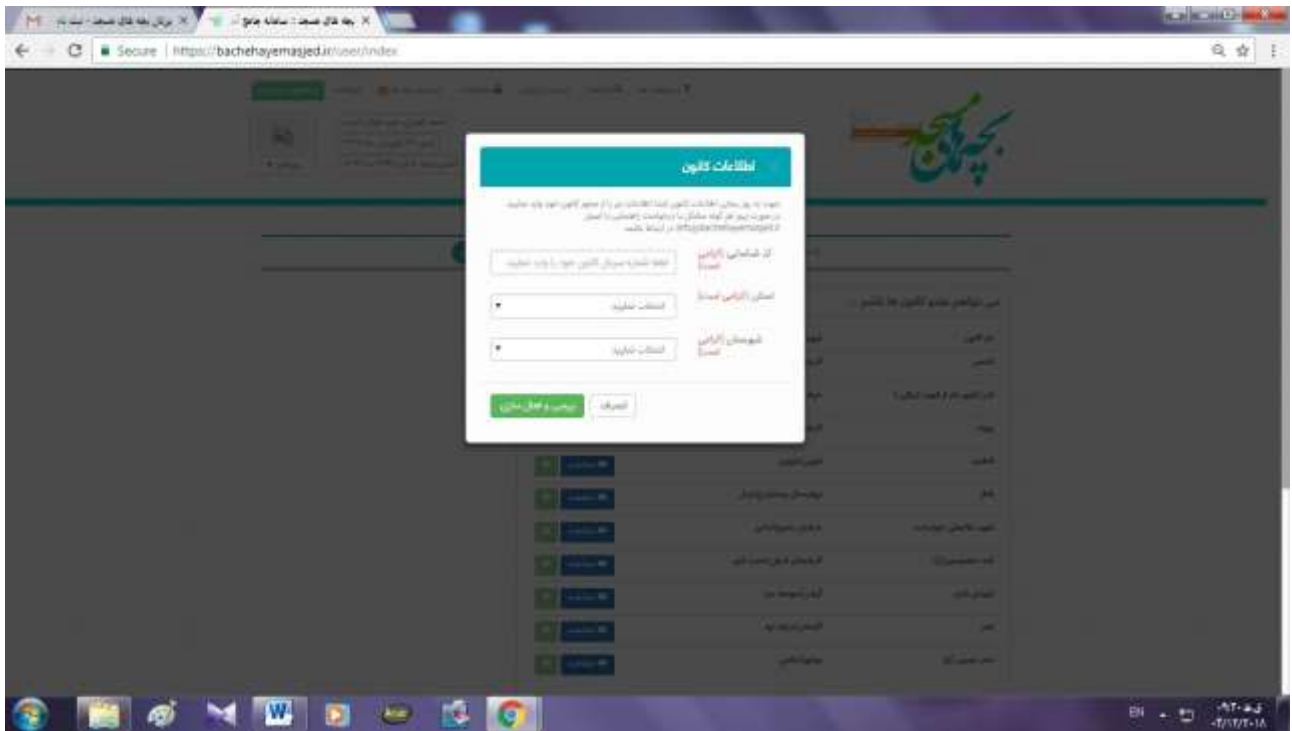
بچه های مسجد : سامانه جامع

Secure | https://bachehayemasjed.ir/user/index

اطلاعات کانون

کد شناسایی (الزامی است)

استان (الزامی است)

انتخاب نمایید

شهرستان (الزامی است)

انتخاب نمایید

انصراف

بررسی و فعال سازی

بچه های مسجد

EN